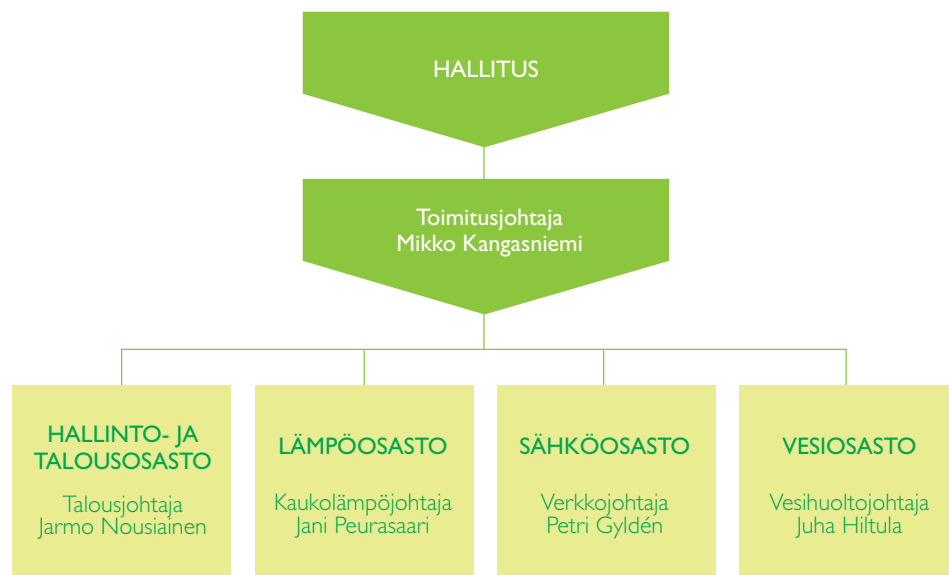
HALLITUS

Toimitusjohtaja
Mikko Kangasniemi

HALLINTO- JA TALOUSOSASTO
Talousjohtaja
Jarmo Nousiainen

LÄMPÖOSASTO
Kaukolämpöjohtaja
Jani Peurasaari

SÄHKÖOSASTO
Verkkojohtaja
Petri Gyldén

VESIOSASTO
Vesihuoltojohtaja
Juha Hiltula